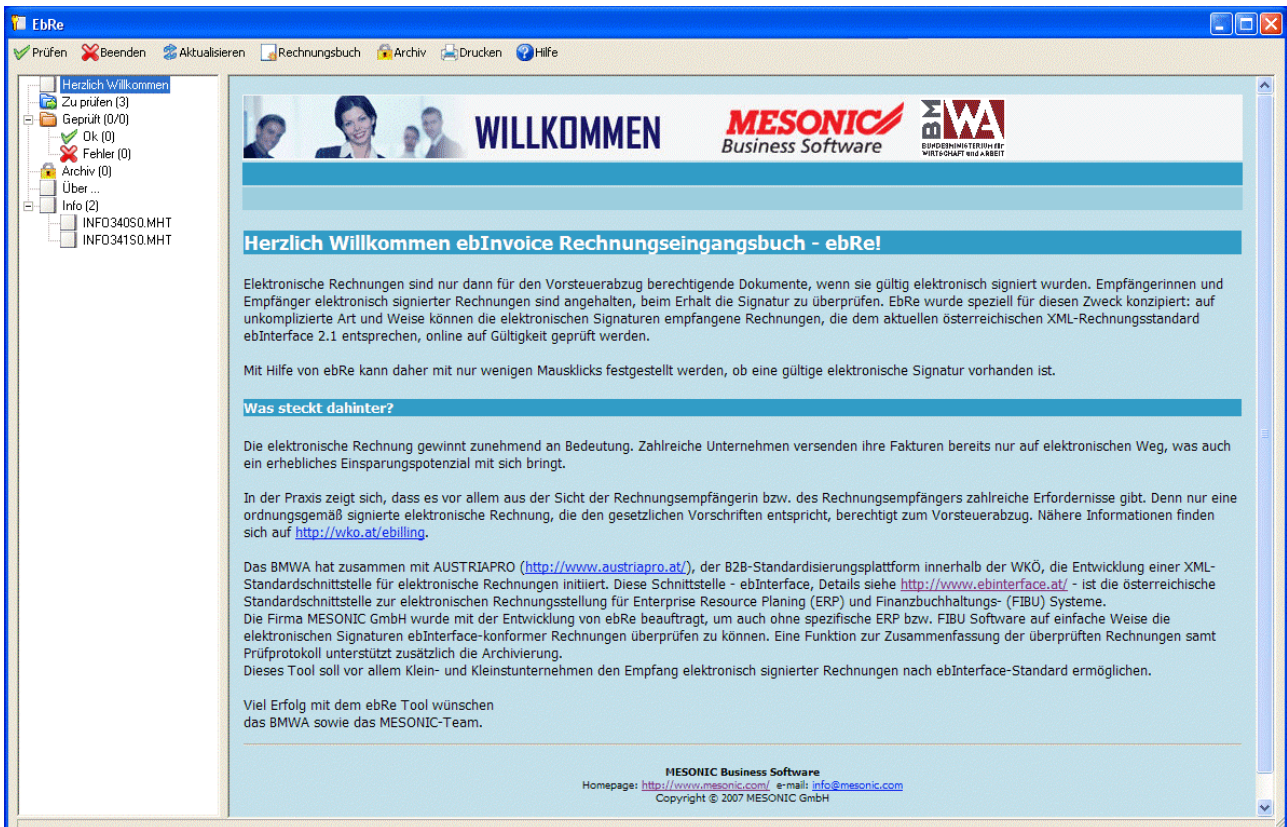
EbRe

Prüfen Beenden Aktualisieren Rechnungsbuch Archiv Drucken Hilfe

Herzlich Willkommen
Zu prüfen (3)
Geprüft (0/0)
Ok (0)
Fehler (0)
Archiv (0)
Über ...
Info (2)
INFO340S0.MHT
INFO341S0.MHT

WILLKOMMEN

MESONIC Business Software

BMWA BUNDESMINISTERIUM für WIRTSCHAFT und ARBEIT

Herzlich Willkommen ebInvoice Rechnungseingangsbuch - ebRe!

Elektronische Rechnungen sind nur dann für den Vorsteuerabzug berechtigende Dokumente, wenn sie gültig elektronisch signiert wurden. Empfängerinnen und Empfänger elektronisch signierter Rechnungen sind angehalten, beim Erhalt die Signatur zu überprüfen. EbRe wurde speziell für diesen Zweck konzipiert: auf unkomplizierte Art und Weise können die elektronischen Signaturen empfangene Rechnungen, die dem aktuellen österreichischen XML-Rechnungsstandard ebInterface 2.1 entsprechen, online auf Gültigkeit geprüft werden.

Mit Hilfe von ebRe kann daher mit nur wenigen Mausklicks festgestellt werden, ob eine gültige elektronische Signatur vorhanden ist.

Was steckt dahinter?

Die elektronische Rechnung gewinnt zunehmend an Bedeutung. Zahlreiche Unternehmen versenden ihre Fakturen bereits nur auf elektronischen Weg, was auch ein erhebliches Einsparungspotenzial mit sich bringt.

In der Praxis zeigt sich, dass es vor allem aus der Sicht der Rechnungsempfängerin bzw. des Rechnungsempfängers zahlreiche Erfordernisse gibt. Denn nur eine ordnungsgemäß signierte elektronische Rechnung, die den gesetzlichen Vorschriften entspricht, berechtigt zum Vorsteuerabzug. Nähere Informationen finden sich auf http://wko.at/ebilling.

Das BMWA hat zusammen mit AUSTRIAPRO (http://www.austriapro.at/), der B2B-Standardisierungsplattform innerhalb der WKÖ, die Entwicklung einer XML-Standardschnittstelle für elektronische Rechnungen initiiert. Diese Schnittstelle - ebInterface, Details siehe http://www.ebinterface.at/ - ist die österreichische Standardschnittstelle zur elektronischen Rechnungsstellung für Enterprise Resource Planing (ERP) und Finanzbuchhaltungs- (FIBU) Systeme.
Die Firma MESONIC GmbH wurde mit der Entwicklung von ebRe beauftragt, um auch ohne spezifische ERP bzw. FIBU Software auf einfache Weise die elektronischen Signaturen ebInterface-konformer Rechnungen überprüfen zu können. Eine Funktion zur Zusammenfassung der überprüften Rechnungen samt Prüfprotokoll unterstützt zusätzlich die Archivierung.
Dieses Tool soll vor allem Klein- und Kleinstunternehmen den Empfang elektronisch signierter Rechnungen nach ebInterface-Standard ermöglichen.

Viel Erfolg mit dem ebRe Tool wünschen
das BMWA sowie das MESONIC-Team.

MESONIC Business Software
Homepage: http://www.mesonic.com/ e-mail: info@mesonic.com
Copyright © 2007 MESONIC GmbH